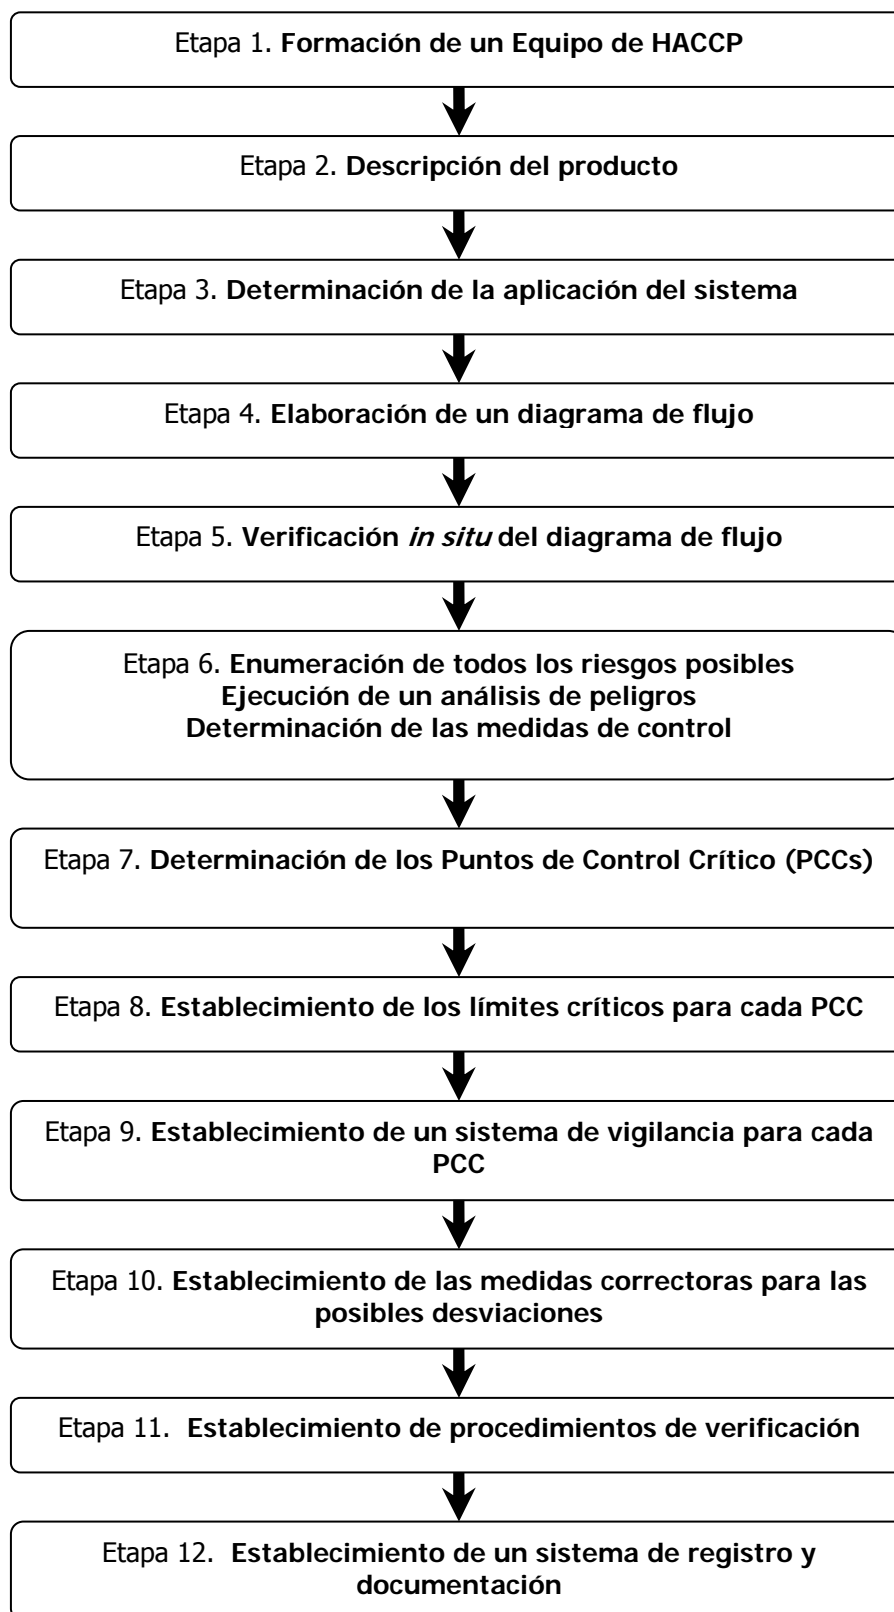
Etapa 1. Formación de un Equipo de HACCP

Etapa 2. Descripción del producto

Etapa 3. Determinación de la aplicación del sistema

Etapa 4. Elaboración de un diagrama de flujo

Etapa 5. Verificación in situ del diagrama de flujo

Etapa 6. Enumeración de todos los riesgos posibles
Ejecución de un análisis de peligros
Determinación de las medidas de control

Etapa 7. Determinación de los Puntos de Control Crítico (PCCs)

Etapa 8. Establecimiento de los límites críticos para cada PCC

Etapa 9. Establecimiento de un sistema de vigilancia para cada PCC

Etapa 10. Establecimiento de las medidas correctoras para las posibles desviaciones

Etapa 11. Establecimiento de procedimientos de verificación

Etapa 12. Establecimiento de un sistema de registro y documentación